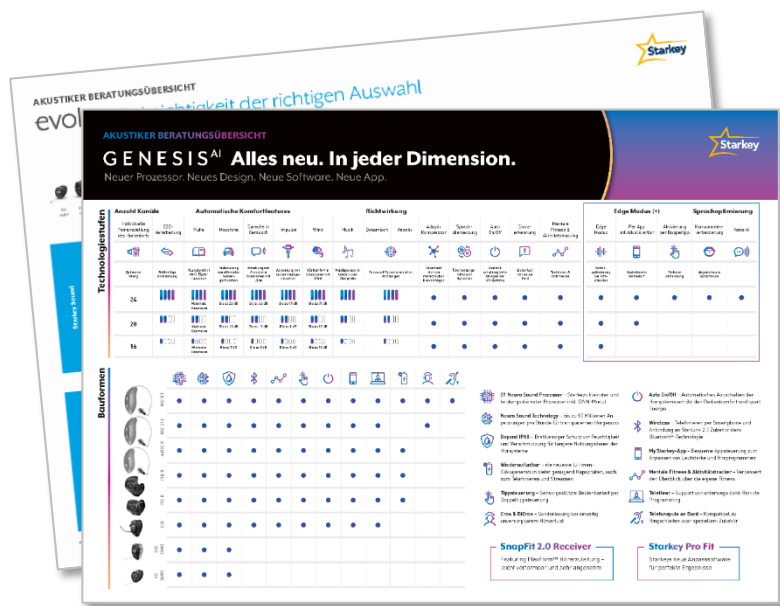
AKUSTIKER BERATUNGSÜBERSICHT
evol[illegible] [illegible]ichtigkeit der richtigen Auswahl

Starkey

AKUSTIKER BERATUNGSÜBERSICHT

GENESIS AI Alles neu. In jeder Dimension.

Neuer Prozessor. Neues Design. Neue Software. Neue App.

Starkey

Technologiestufen

Anzahl Kanäle

Automatische Komfortfeatures

Richtwirkung

Edge Modus (+)

Sprachoptimierung

24

20

16

Bauformen

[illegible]

SnapFit 2.0 Receiver

Starkey Pro Fit